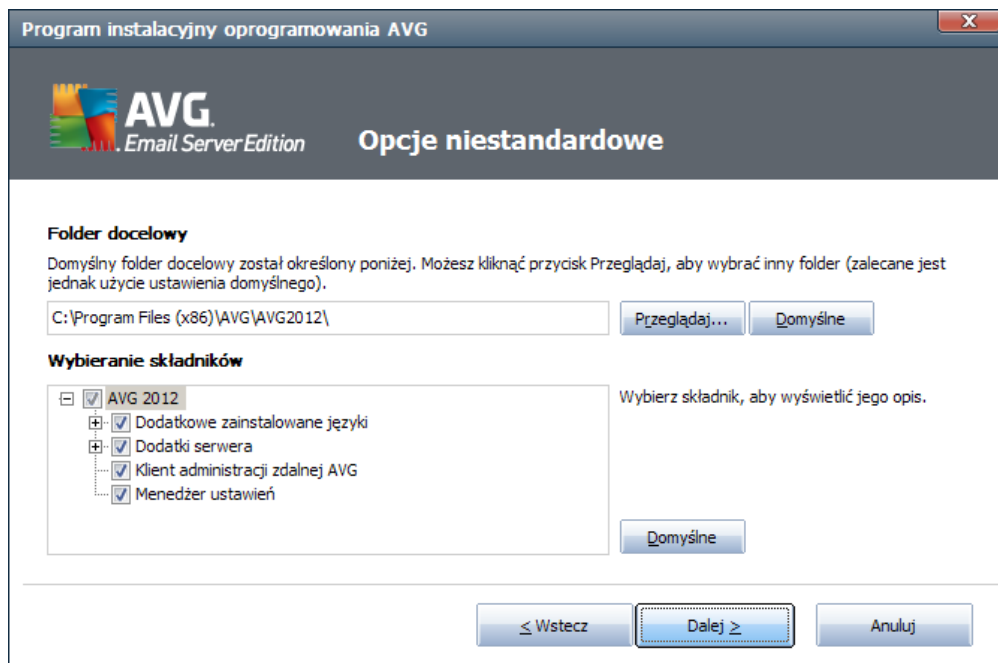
Program instalacyjny oprogramowania AVG

AVG. Email Server Edition

Opcje niestandardowe

Folder docelowy

Domyślny folder docelowy został określony poniżej. Możesz kliknąć przycisk Przeglądaj, aby wybrać inny folder (zalecane jest jednak użycie ustawienia domyślnego).

C:\Program Files (x86)\AVG\AVG2012\

Przeglądaj...

Domyślne

Wybieranie składników

AVG 2012
Dodatkowe zainstalowane języki
Dodatki serwera
Klient administracji zdalnej AVG
Menedżer ustawień

Wybierz składnik, aby wyświetlić jego opis.

Domyślne

< Wstecz

Dalej >

Anuluj